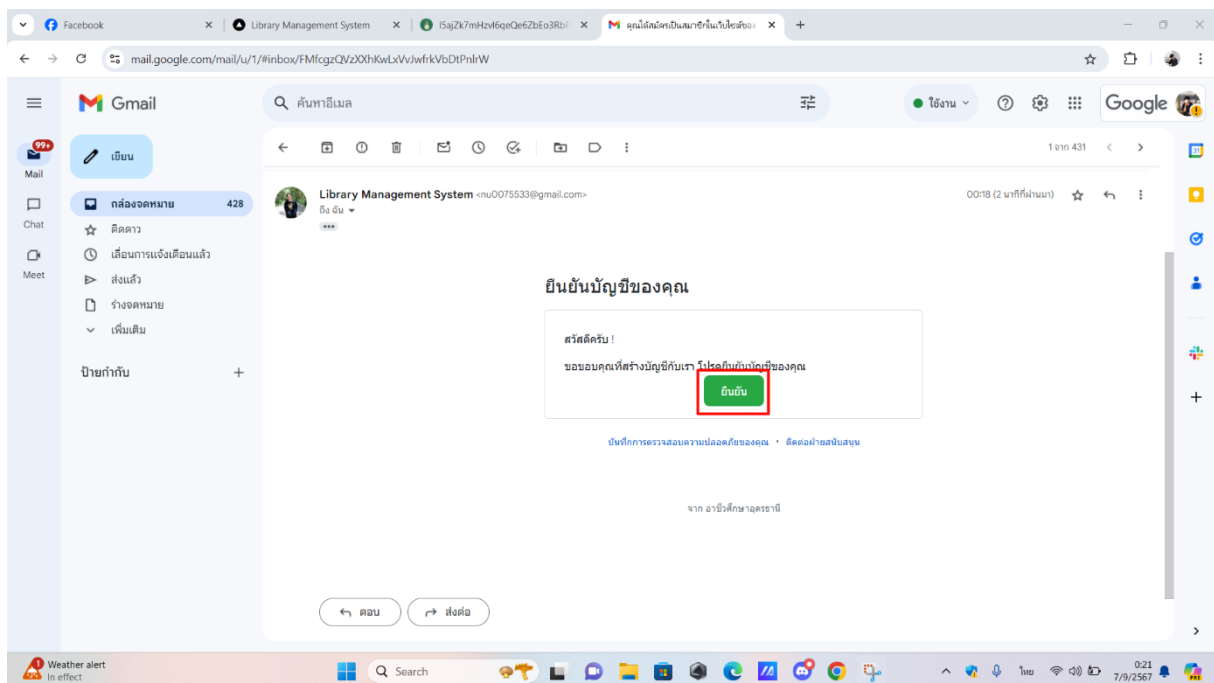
Facebook
Library Management System
I5ajZk7mHzvl6qeQe6ZbEo3RbF
คุณได้สมัครเป็นสมาชิกในเว็บไซต์ของ

mail.google.com/mail/u/1/#inbox/FMfcgzQVzXXhKwLxVvJwfrkVbDtPnlrW

Gmail
ค้นหาอีเมล
ใช้งาน
Google

99+
Mail
Chat
Meet

เขียน
กล่องจดหมาย 428
ติดดาว
เลื่อนการแจ้งเตือนแล้ว
ส่งแล้ว
ร่างจดหมาย
เพิ่มเติม
ป้ายกำกับ +

1 จาก 431

Library Management System <nu0075533@gmail.com>
ถึง ฉัน
00:18 (2 นาทีที่ผ่านมา)

ยืนยันบัญชีของคุณ

สวัสดีครับ !

ขอขอบคุณที่สร้างบัญชีกับเรา โปรดยืนยันบัญชีของคุณ

ยืนยัน

บันทึกการตรวจสอบความปลอดภัยของคุณ • ติดต่อฝ่ายสนับสนุน

จาก อาชีวศึกษาอุดรธานี

ตอบ
ส่งต่อ

Weather alert
In effect
Search
ไทย
0:21
7/9/2567